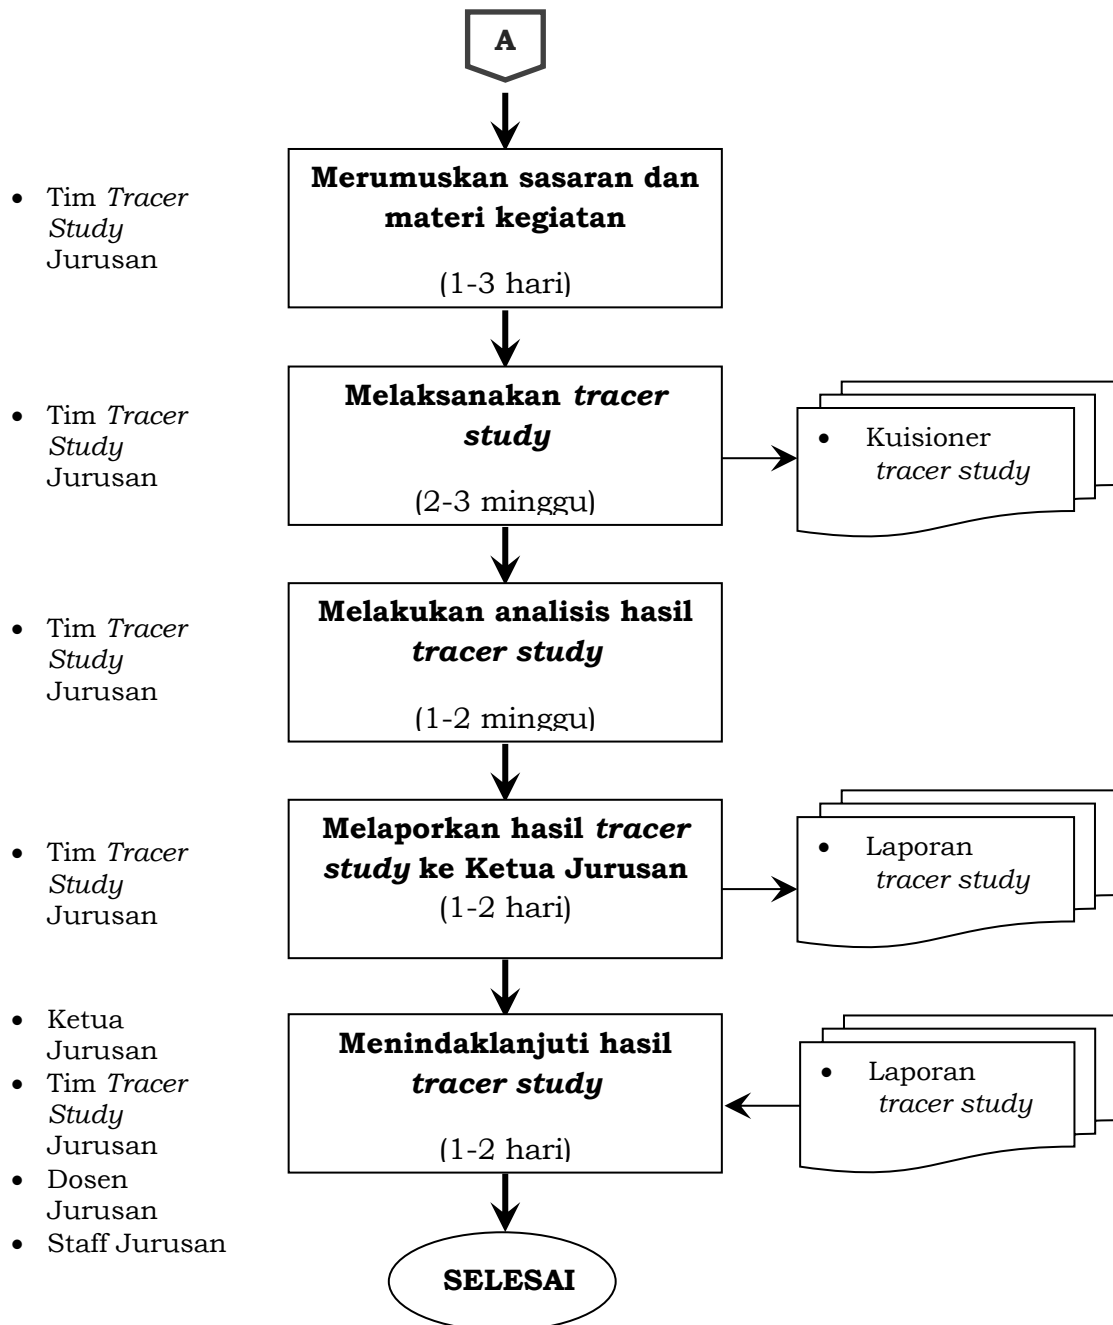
A

- Tim *Tracer Study* Jurusan

**Merumuskan sasaran dan materi kegiatan**

(1-3 hari)

- Tim *Tracer Study* Jurusan

**Melaksanakan *tracer study***

(2-3 minggu)

- Kuisioner *tracer study*

- Tim *Tracer Study* Jurusan

**Melakukan analisis hasil *tracer study***

(1-2 minggu)

- Tim *Tracer Study* Jurusan

**Melaporkan hasil *tracer study* ke Ketua Jurusan**

(1-2 hari)

- Laporan *tracer study*

- Ketua Jurusan
- Tim *Tracer Study* Jurusan
- Dosen Jurusan
- Staff Jurusan

**Menindaklanjuti hasil *tracer study***

(1-2 hari)

- Laporan *tracer study*

**SELESAI**